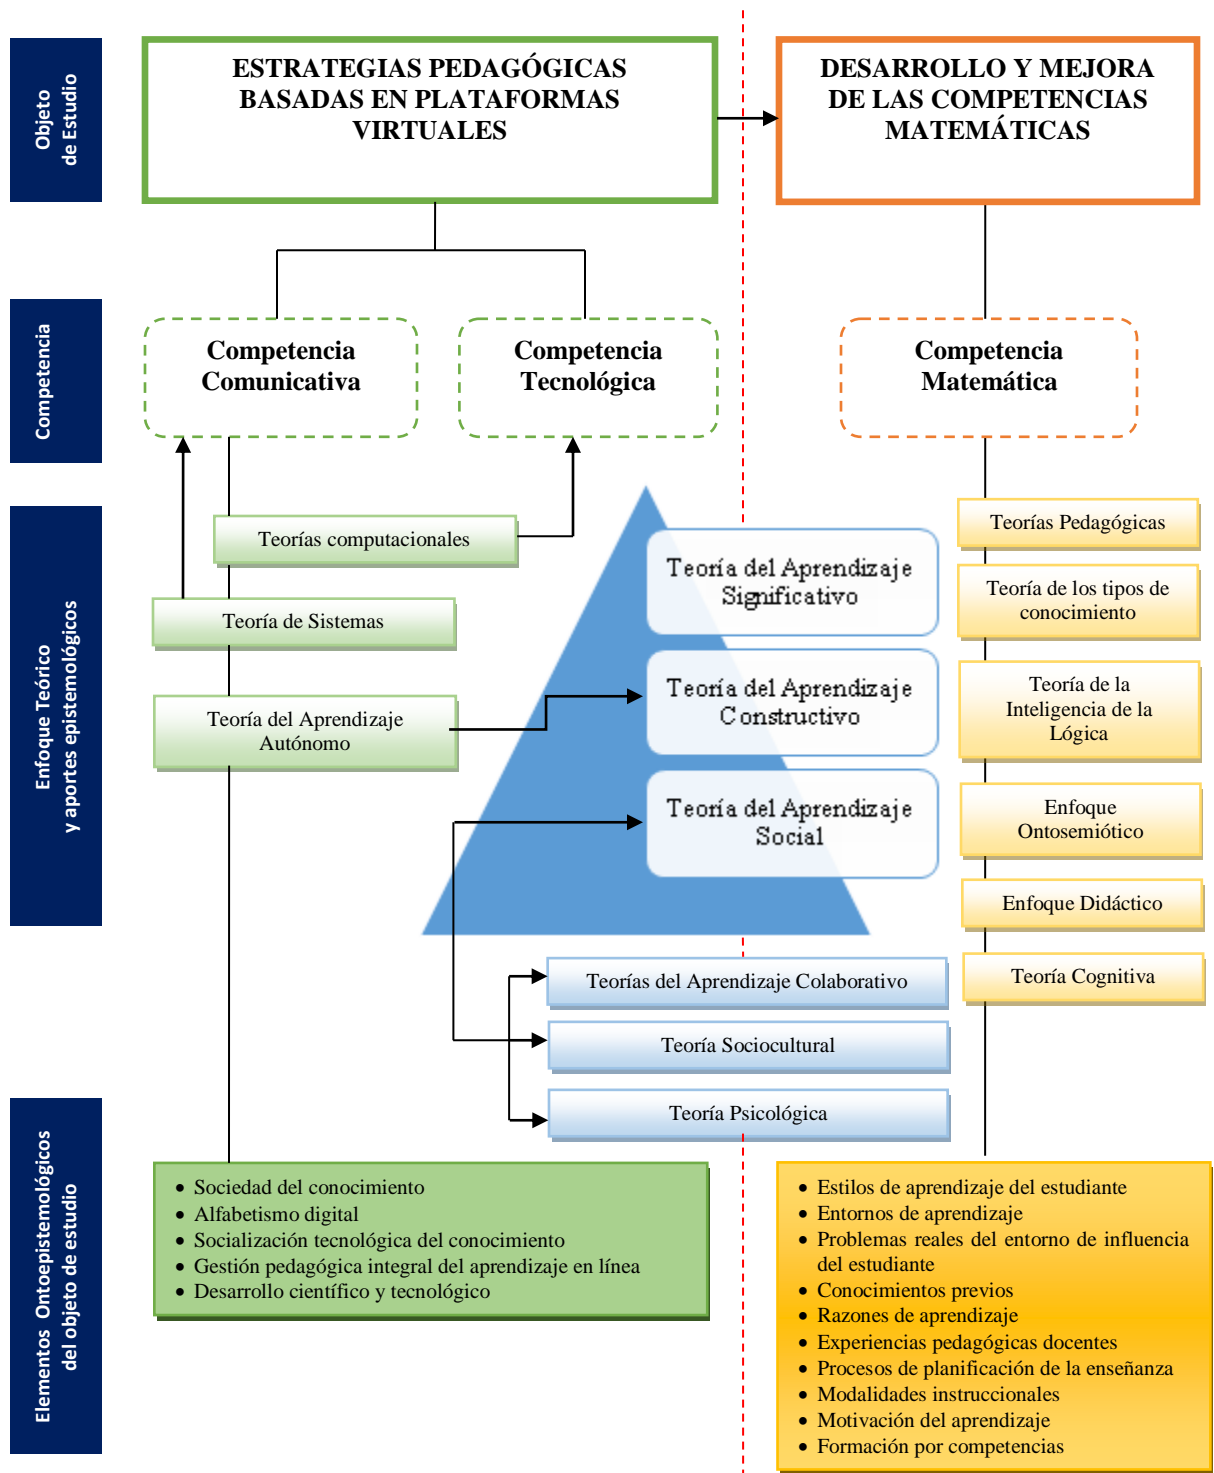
Objeto de Estudio

ESTRATEGIAS PEDAGÓGICAS BASADAS EN PLATAFORMAS VIRTUALES

DESARROLLO Y MEJORA DE LAS COMPETENCIAS MATEMÁTICAS

Competencia

Competencia Comunicativa

Competencia Tecnológica

Competencia Matemática

Enfoque Teórico y aportes epistemológicos

Teorías computacionales

Teoría de Sistemas

Teoría del Aprendizaje Autónomo

Teoría del Aprendizaje Significativo

Teoría del Aprendizaje Constructivo

Teoría del Aprendizaje Social

Teorías Pedagógicas

Teoría de los tipos de conocimiento

Teoría de la Inteligencia de la Lógica

Enfoque Ontosemiótico

Enfoque Didáctico

Teoría Cognitiva

Teorías del Aprendizaje Colaborativo

Teoría Sociocultural

Teoría Psicológica

Elementos Ontoepistemológicos del objeto de estudio

• Sociedad del conocimiento
• Alfabetismo digital
• Socialización tecnológica del conocimiento
• Gestión pedagógica integral del aprendizaje en línea
• Desarrollo científico y tecnológico

• Estilos de aprendizaje del estudiante
• Entornos de aprendizaje
• Problemas reales del entorno de influencia del estudiante
• Conocimientos previos
• Razones de aprendizaje
• Experiencias pedagógicas docentes
• Procesos de planificación de la enseñanza
• Modalidades instruccionales
• Motivación del aprendizaje
• Formación por competencias